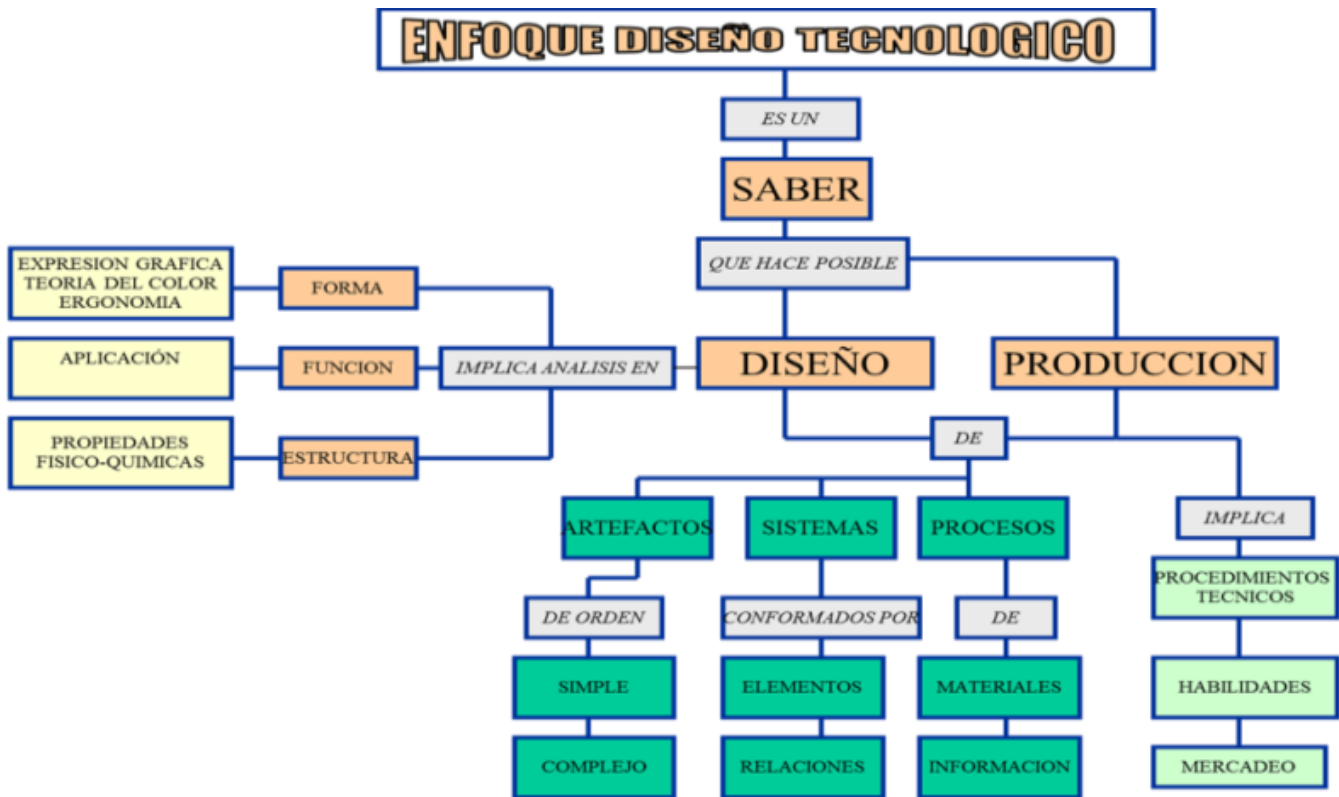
ENFOQUE DISEÑO TECNOLOGICO

ES UN

SABER

QUE HACE POSIBLE

DISEÑO

PRODUCCION

IMPLICA ANALISIS EN

FORMA

FUNCION

ESTRUCTURA

EXPRESION GRAFICA
TEORIA DEL COLOR
ERGONOMIA

APLICACIÓN

PROPIEDADES
FISICO-QUIMICAS

DE

ARTEFACTOS

SISTEMAS

PROCESOS

IMPLICA

DE ORDEN

SIMPLE

COMPLEJO

CONFORMADOS POR

ELEMENTOS

RELACIONES

DE

MATERIALES

INFORMACION

PROCEDIMIENTOS TECNICOS

HABILIDADES

MERCADEO